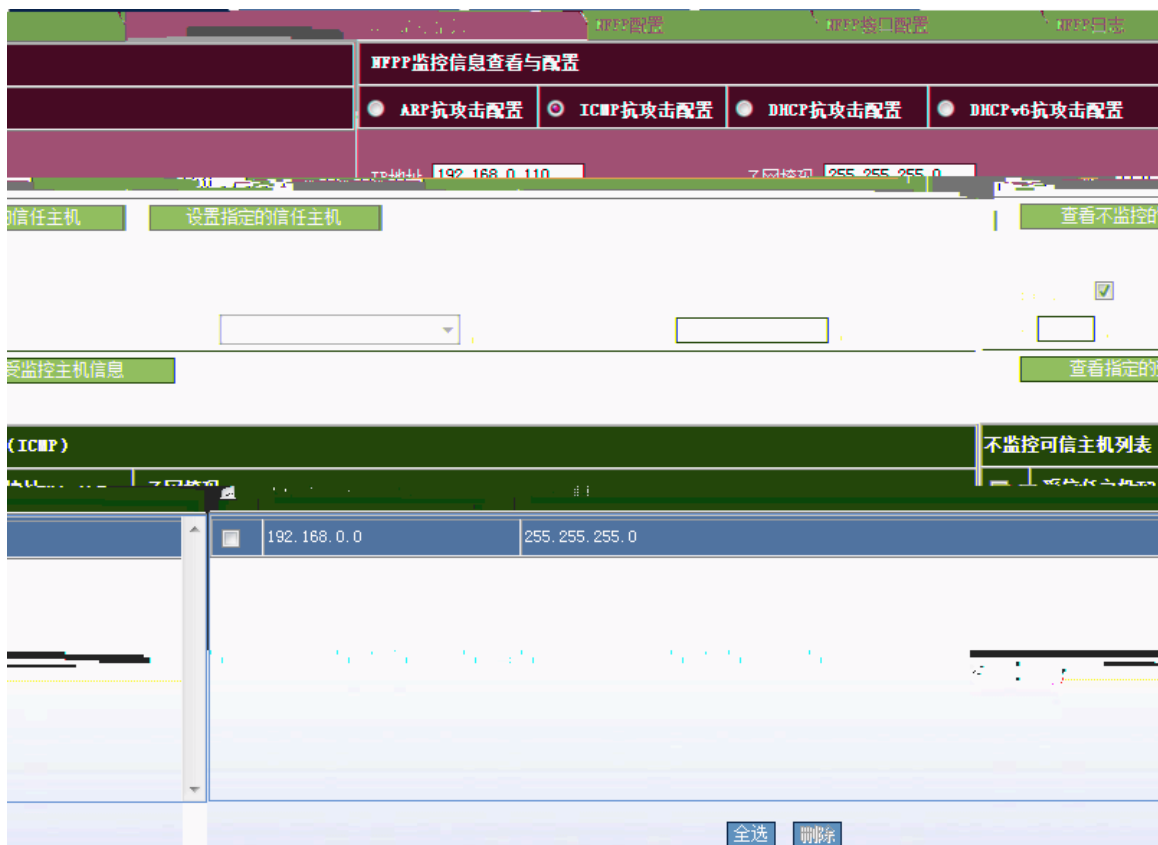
NFPP配置 NFPP接口配置 NFPP日志

NFPP监控信息查看与配置

ARP抗攻击配置 ICMP抗攻击配置 DHCP抗攻击配置 DHCPv6抗攻击配置

IP地址 192.168.0.110 子网掩码 255.255.255.0

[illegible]信任主机 设置指定的信任主机 查看不监控的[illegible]

受监控主机信息 查看指定的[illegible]

(ICMP) 不监控可信主机列表

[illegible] 子网掩码

192.168.0.0 255.255.255.0

全选 删除